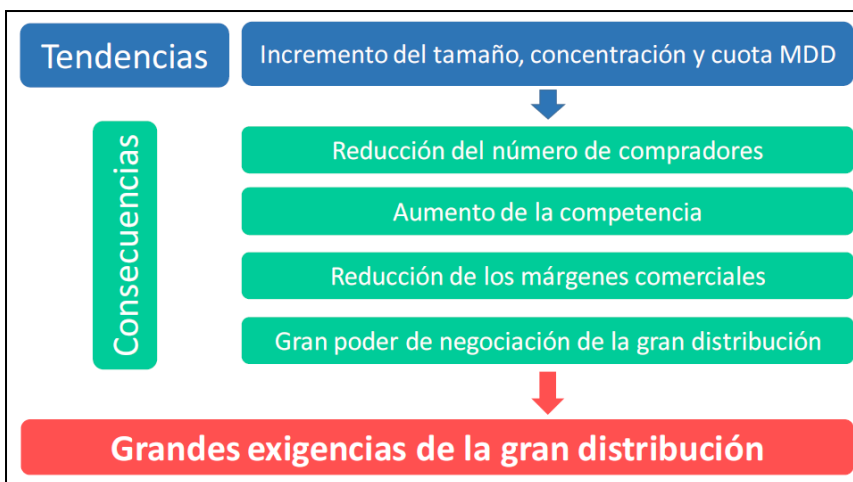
Tendencias

Incremento del tamaño, concentración y cuota MDD

Consecuencias

Reducción del número de compradores

Aumento de la competencia

Reducción de los márgenes comerciales

Gran poder de negociación de la gran distribución

Grandes exigencias de la gran distribución